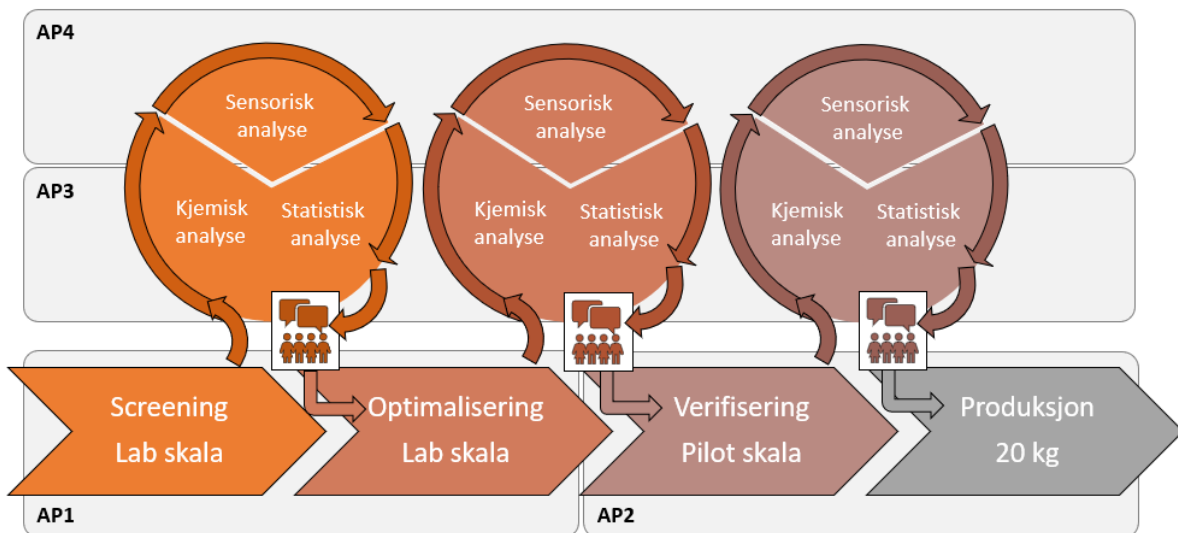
AP4

Sensorisk analyse

Kjemisk analyse

Statistisk analyse

Sensorisk analyse

Kjemisk analyse

Statistisk analyse

Sensorisk analyse

Kjemisk analyse

Statistisk analyse

AP3

Screening Lab skala

Optimalisering Lab skala

Verifisering Pilot skala

Produksjon 20 kg

AP1

AP2